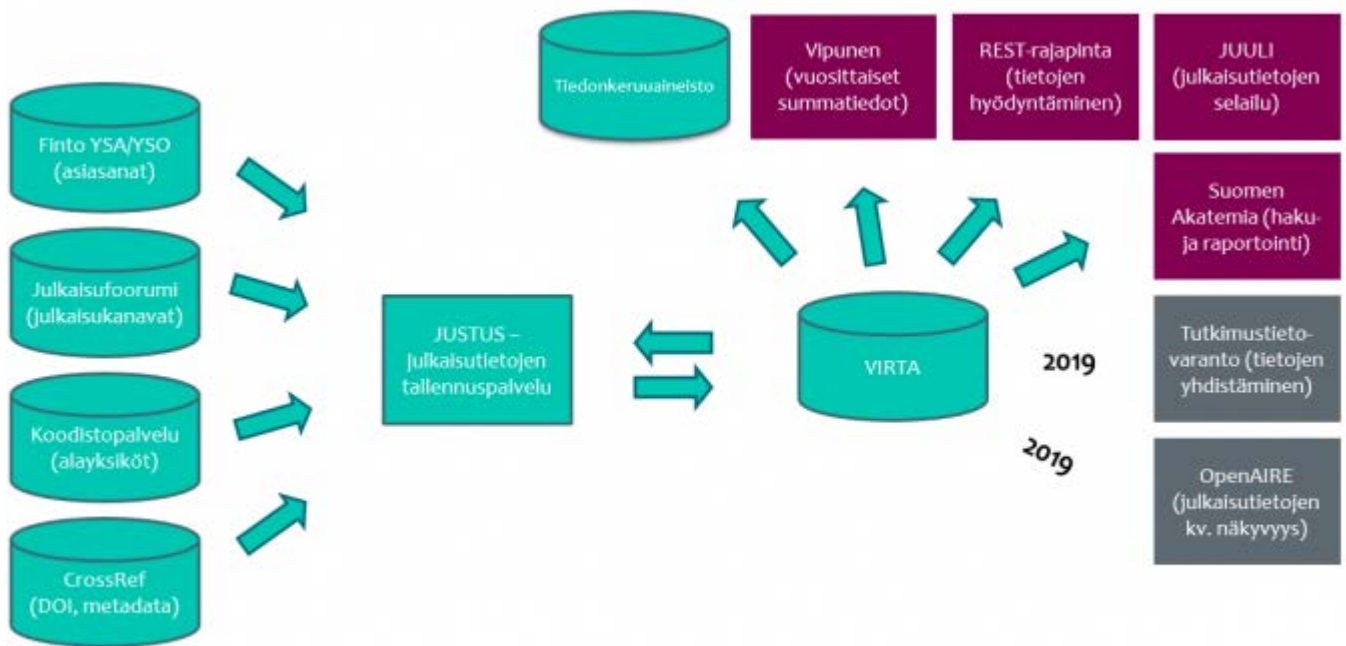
Finto YSA/YSO (asiasanat)

Julkaisufoorumi (julkaisukanavat)

Koodistopalvelu (alayksiköt)

CrossRef (DOI, metadata)

JUSTUS – julkaisutietojen tallennuspalvelu

VIRTA

Tiedonkeruuaineisto

Vipunen (vuosittaiset summatiedot)

REST-rajapinta (tietojen hyödyntäminen)

JUULI (julkaisutietojen selailu)

Suomen Akatemia (haku- ja raportointi)

2019

Tutkimustietovaranto (tietojen yhdistäminen)

2019

OpenAIRE (julkaisutietojen kv. näkyvyys)